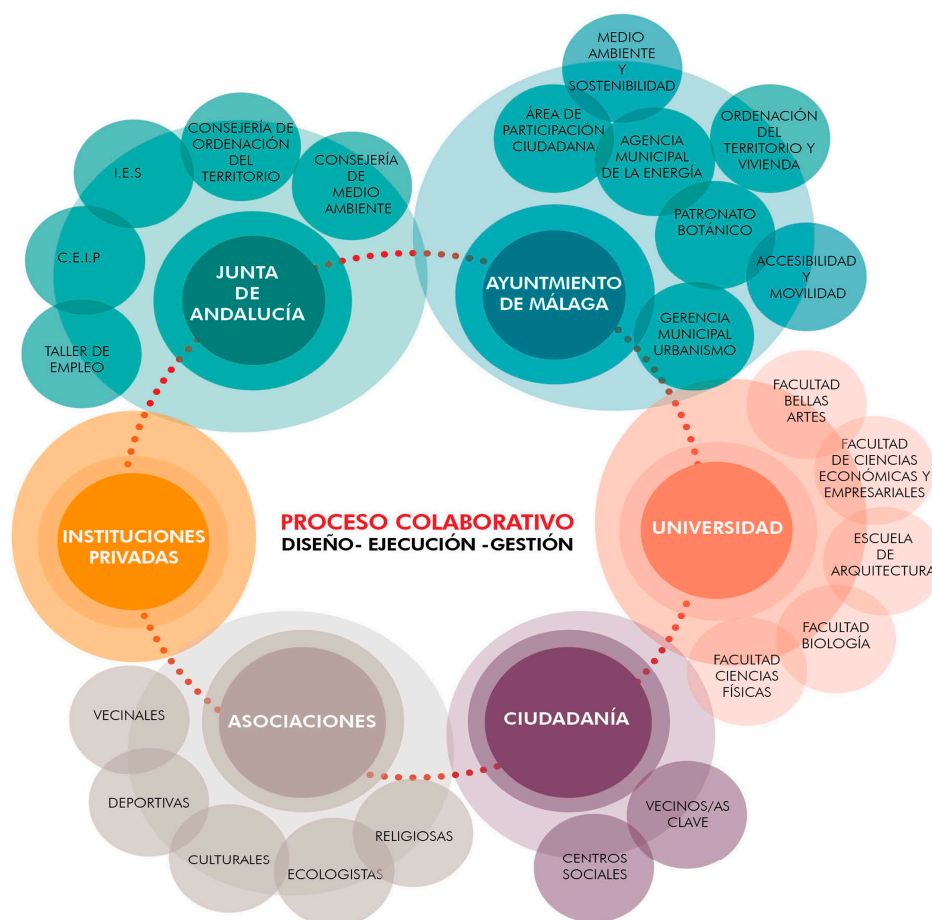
MEDIO AMBIENTE Y SOSTENIBILIDAD

ÁREA DE PARTICIPACIÓN CIUDADANA

AGENCIA MUNICIPAL DE LA ENERGÍA

ORDENACIÓN DEL TERRITORIO Y VIVIENDA

CONSEJERÍA DE ORDENACIÓN DEL TERRITORIO

I.E.S

CONSEJERÍA DE MEDIO AMBIENTE

PATRONATO BOTÁNICO

ACCESIBILIDAD Y MOVILIDAD

C.E.I.P

JUNTA DE ANDALUCÍA

AYUNTMIENTO DE MÁLAGA

TALLER DE EMPLEO

GERENCIA MUNICIPAL URBANISMO

FACULTAD BELLAS ARTES

FACULTAD DE CIENCIAS ECONÓMICAS Y EMPRESARIALES

INSTITUCIONES PRIVADAS

PROCESO COLABORATIVO
DISEÑO- EJECUCIÓN -GESTIÓN

UNIVERSIDAD

ESCUELA DE ARQUITECTURA

FACULTAD BIOLOGÍA

FACULTAD CIENCIAS FÍSICAS

VECINALES

ASOCIACIONES

CIUDADANÍA

DEPORTIVAS

RELIGIOSAS

VECINOS/AS CLAVE

CULTURALES

ECOLOGISTAS

CENTROS SOCIALES